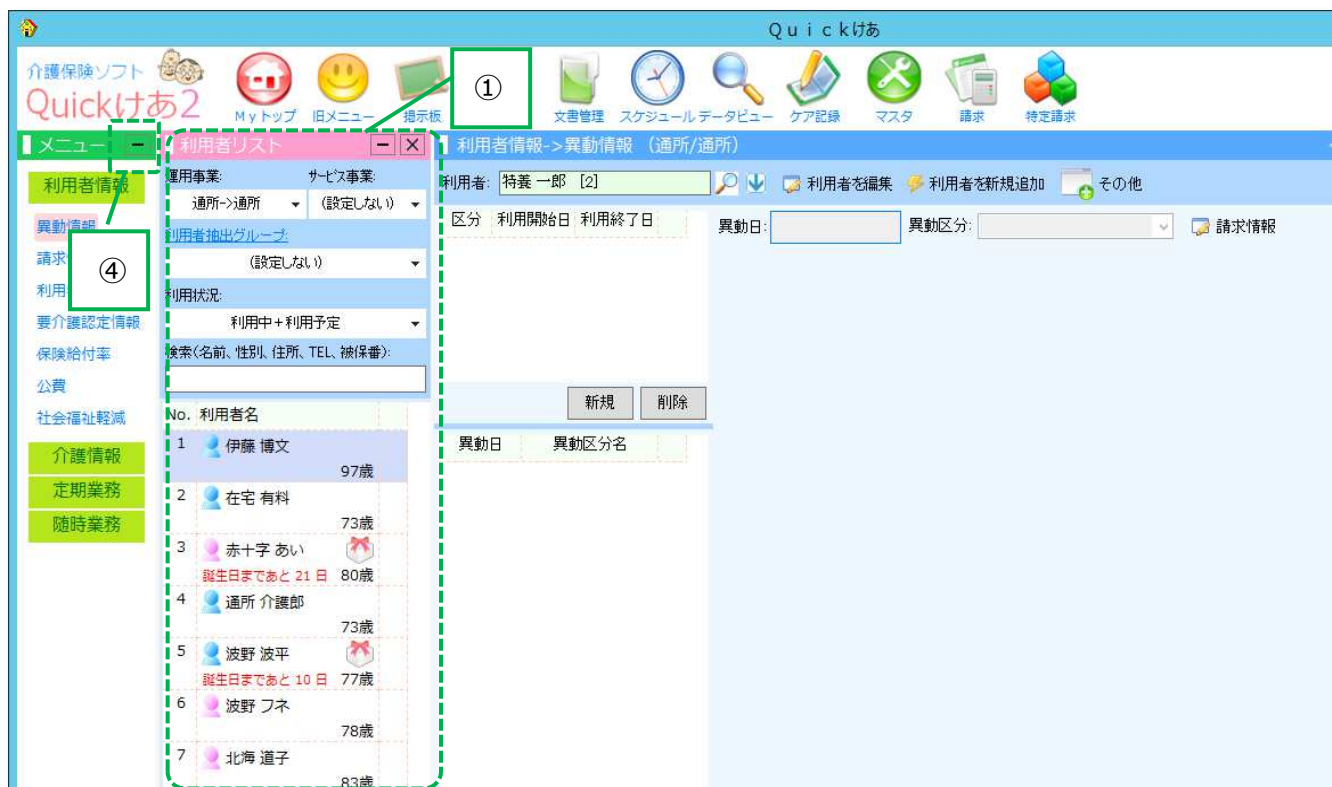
Quickけあ

介護保険ソフト
Quickけあ2

Myトップ 旧メニュー 提示板
①
文書管理 スケジュール データビュー ケア記録 マスタ 請求 特定請求

メニュー
利用者情報
異動情報
請求
利用
④
要介護認定情報
保険給付率
公費
社会福祉軽減
介護情報
定期業務
随時業務

利用者リスト
運用事業:
通所->通所
サービス事業:
(設定しない)
利用者抽出グループ:
(設定しない)
利用状況:
利用中+利用予定
検索(名前、性別、住所、TEL、被保番):

| No. | 利用者名 |
|---|---|
| 1 | 伊藤 博文 97歳 |
| 2 | 在宅 有料 73歳 |
| 3 | 赤十字 あい 誕生日まであと 21 日 80歳 |
| 4 | 通所 介護郎 73歳 |
| 5 | 波野 波平 誕生日まであと 10 日 77歳 |
| 6 | 波野 フネ 78歳 |
| 7 | 北海 道子 83歳 |

利用者情報->異動情報 (通所/通所)
利用者: 特養 一郎 [2]
利用者を編集 利用者を新規追加 その他

区分 利用開始日 利用終了日
異動日: 異動区分:
請求情報
新規 削除
異動日 異動区分名